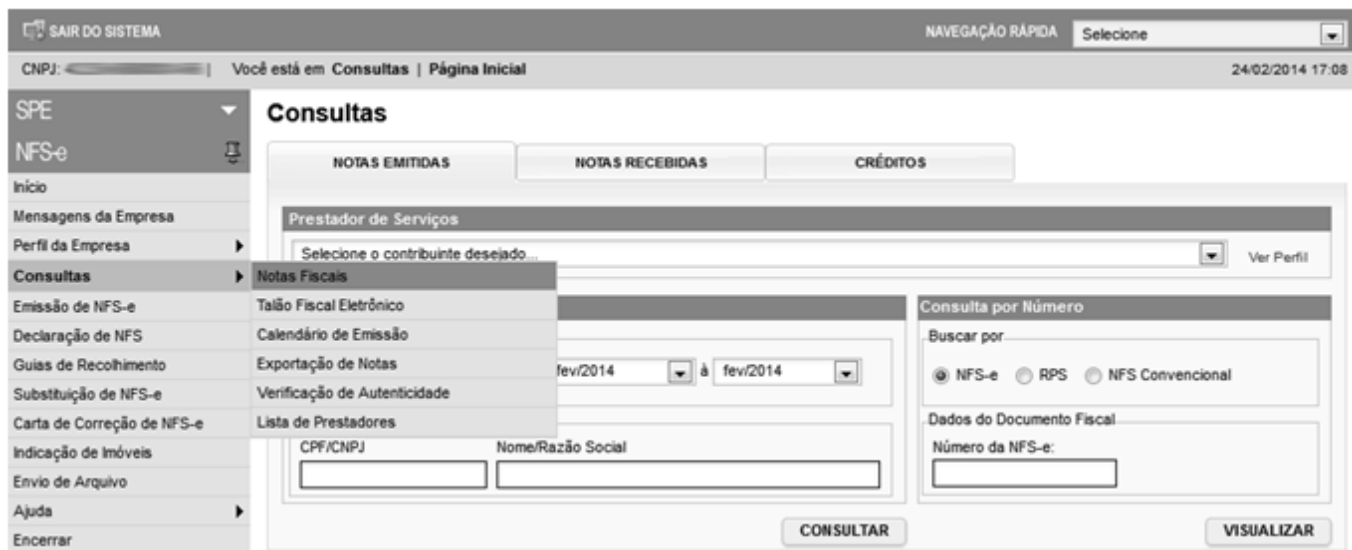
SAIR DO SISTEMA

NAVEGAÇÃO RÁPIDA Selecione

CNPJ: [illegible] | Você está em Consultas | Página Inicial

24/02/2014 17:08

SPE

NFS-e

Início
Mensagens da Empresa
Perfil da Empresa
Consultas
Emissão de NFS-e
Declaração de NFS
Guias de Recolhimento
Substituição de NFS-e
Carta de Correção de NFS-e
Indicação de Imóveis
Envio de Arquivo
Ajuda
Encerrar

Notas Fiscais
Talão Fiscal Eletrônico
Calendário de Emissão
Exportação de Notas
Verificação de Autenticidade
Lista de Prestadores

Consultas

NOTAS EMITIDAS | NOTAS RECEBIDAS | CRÉDITOS

Prestador de Serviços

Selecione o contribuinte desejado...

Ver Perfil

fev/2014 à fev/2014

CPF/CNPJ

Nome/Razão Social

Consulta por Número

Buscar por

NFS-e RPS NFS Convencional

Dados do Documento Fiscal

Número da NFS-e:

CONSULTAR

VISUALIZAR